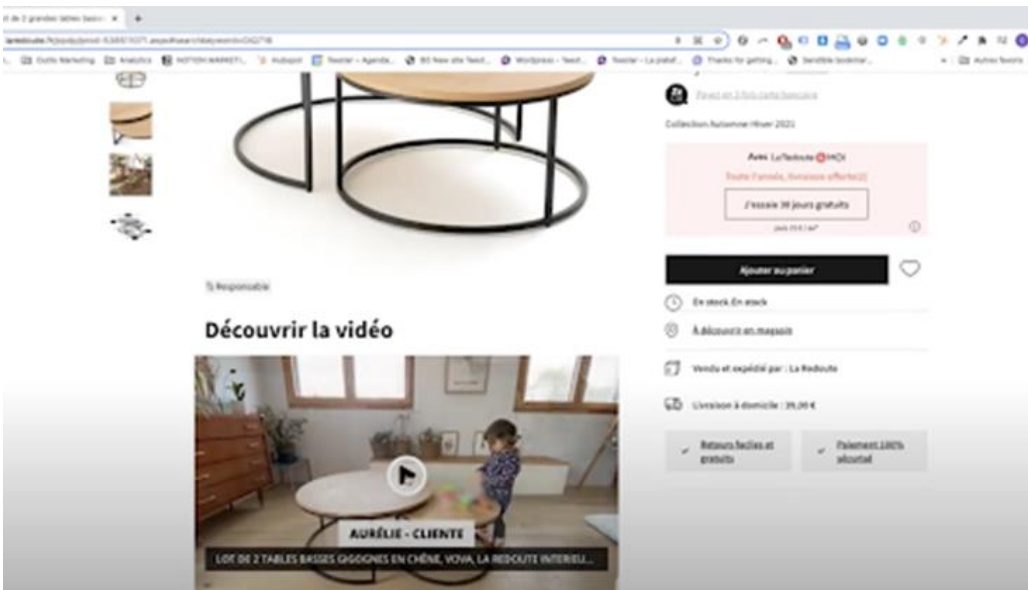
ot de 2 grandes tables basse ×

Outils Marketing  Analytics  NOTION MARKETI...  Hubspot  Teester - Agenda...  BO New site Teest...  Wordpress - Teest...  Teester - La platef...  Thanks for getting...  Sensible bookmar...  Autres favoris

Payez en 3 fois carte bancaire

Collection Automne Hiver 2021

Avec LaRedoute & MOI

Toute l'année, livraison offerte(2)

J'essaie 30 jours gratuits

puis 19,€ / an*

Ajouter au panier

En stock En stock

À découvrir en magasin

Vendu et expédié par : La Redoute

Livraison à domicile : 39,00 €

Retours faciles et gratuits

Paiement 100% sécurisé

Responsable

Découvrir la vidéo

AURÉLIE - CLIENTE

LOT DE 2 TABLES BASSES GIGOGNES EN CHÊNE, VOVA, LA REDOUTE INTERIEU...